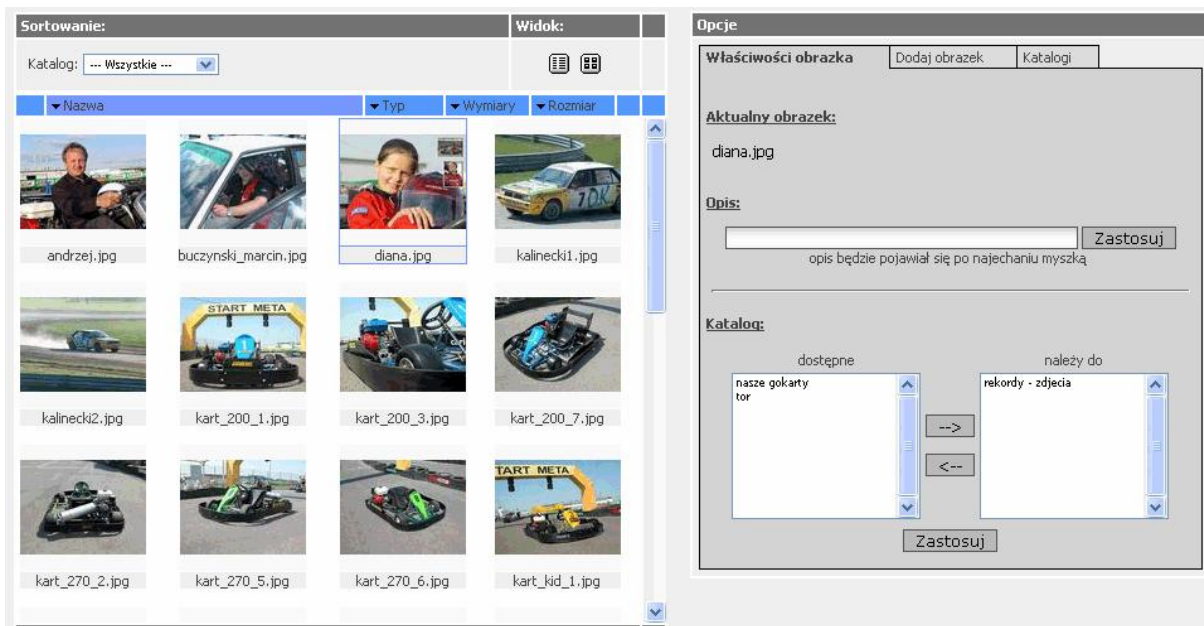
Sortowanie:

Widok:

Katalog: --- Wszystkie ---

Nazwa

Typ

Wymiary

Rozmiar

andrzej.jpg

buczynski_marcin.jpg

diana.jpg

kalinecki1.jpg

START META

kalinecki2.jpg

kart_200_1.jpg

kart_200_3.jpg

kart_200_7.jpg

START META

kart_270_2.jpg

kart_270_5.jpg

kart_270_6.jpg

kart_kid_1.jpg

Opcje

Właściwości obrazka

Dodaj obrazek

Katalogi

Aktualny obrazek:

diana.jpg

Opis:

Zastosuj

opis będzie pojawiał się po najechaniu myszką

Katalog:

dostępne

należy do

nasze gokarty
tor

rekordy - zdjecia

-->

<--

Zastosuj